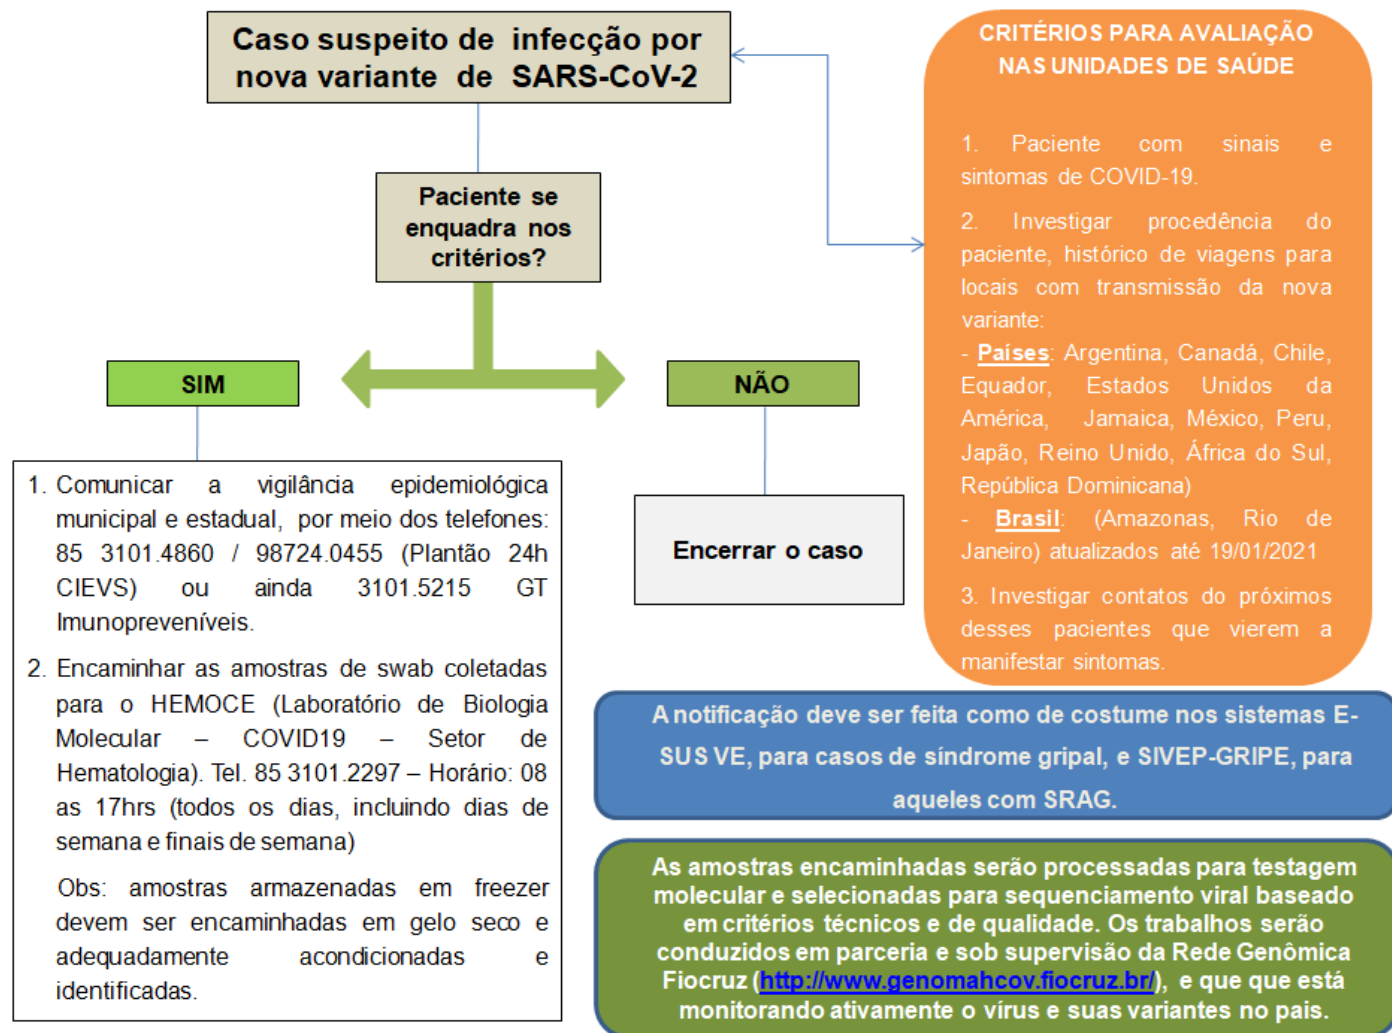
Caso suspeito de infecção por nova variante de SARS-CoV-2

Paciente se enquadra nos critérios?

SIM

NÃO

1. Comunicar a vigilância epidemiológica municipal e estadual, por meio dos telefones: 85 3101.4860 / 98724.0455 (Plantão 24h CIEVS) ou ainda 3101.5215 GT Imunopreveníveis.

2. Encaminhar as amostras de swab coletadas para o HEMOCE (Laboratório de Biologia Molecular – COVID19 – Setor de Hematologia). Tel. 85 3101.2297 – Horário: 08 as 17hrs (todos os dias, incluindo dias de semana e finais de semana)

Obs: amostras armazenadas em freezer devem ser encaminhadas em gelo seco e adequadamente acondicionadas e identificadas.

Encerrar o caso

CRITÉRIOS PARA AVALIAÇÃO NAS UNIDADES DE SAÚDE

1. Paciente com sinais e sintomas de COVID-19.

2. Investigar procedência do paciente, histórico de viagens para locais com transmissão da nova variante:
- Países: Argentina, Canadá, Chile, Equador, Estados Unidos da América, Jamaica, México, Peru, Japão, Reino Unido, África do Sul, República Dominicana)
- Brasil: (Amazonas, Rio de Janeiro) atualizados até 19/01/2021

3. Investigar contatos do próximos desses pacientes que vierem a manifestar sintomas.

A notificação deve ser feita como de costume nos sistemas E-SUS VE, para casos de síndrome gripal, e SIVEP-GRIPE, para aqueles com SRAG.

As amostras encaminhadas serão processadas para testagem molecular e selecionadas para sequenciamento viral baseado em critérios técnicos e de qualidade. Os trabalhos serão conduzidos em parceria e sob supervisão da Rede Genômica Fiocruz (http://www.genomahcov.fiocruz.br/), e que que está monitorando ativamente o vírus e suas variantes no pais.